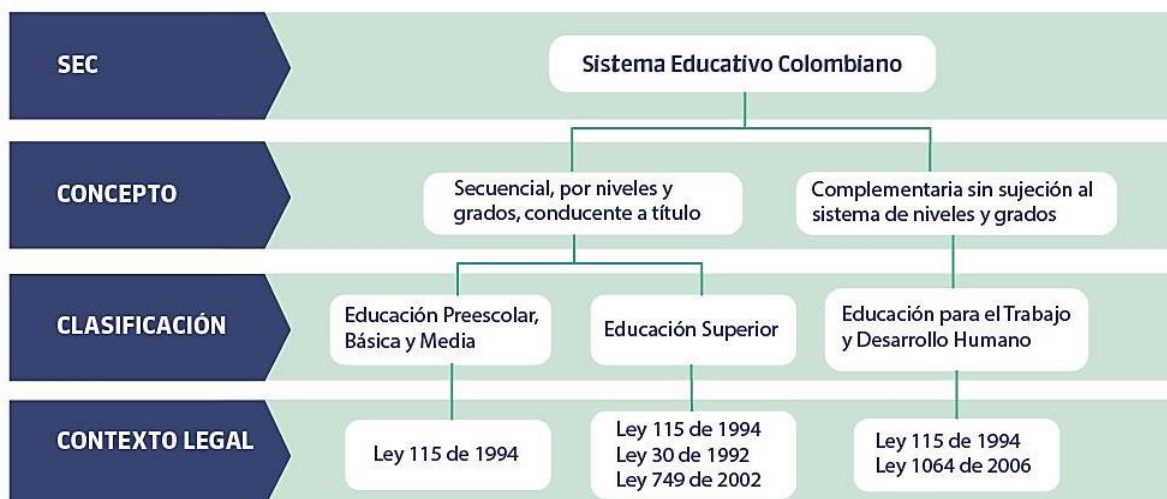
SEC

Sistema Educativo Colombiano

CONCEPTO

Secuencial, por niveles y grados, conducente a título

Complementaria sin sujeción al sistema de niveles y grados

CLASIFICACIÓN

Educación Preescolar, Básica y Media

Educación Superior

Educación para el Trabajo y Desarrollo Humano

CONTEXTO LEGAL

Ley 115 de 1994

Ley 115 de 1994
Ley 30 de 1992
Ley 749 de 2002

Ley 115 de 1994
Ley 1064 de 2006